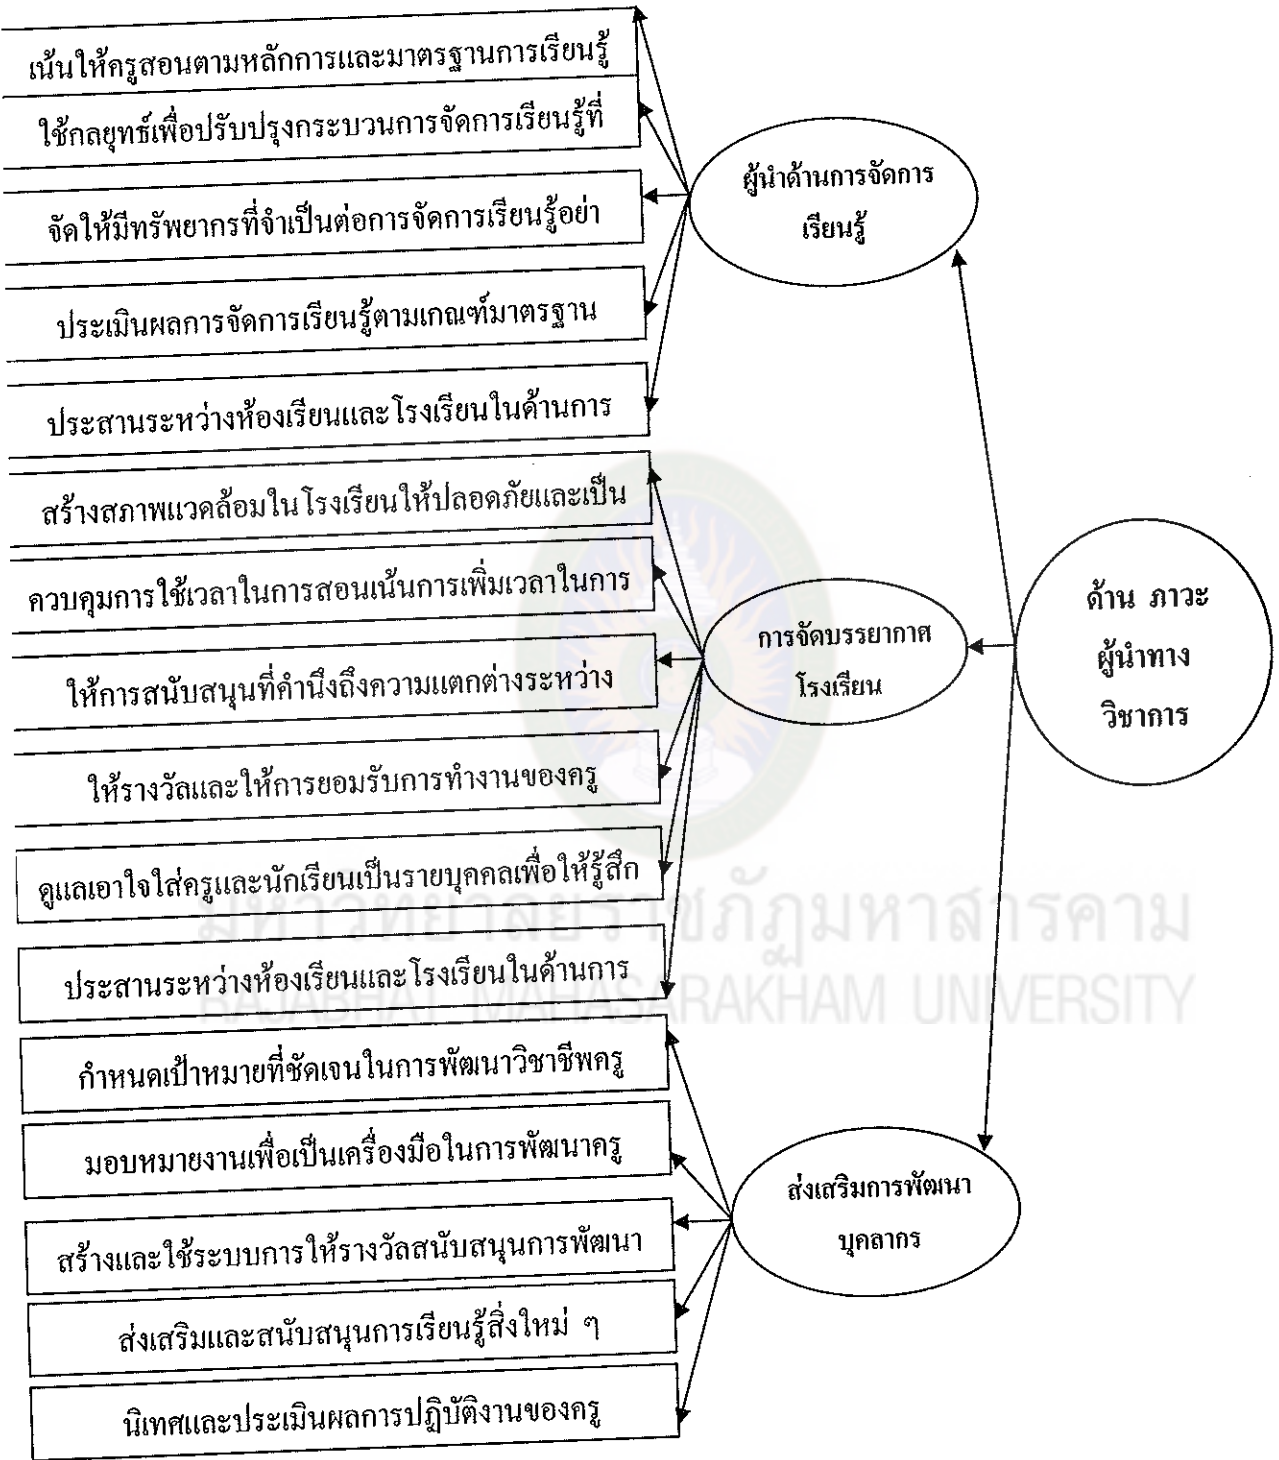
เน้นให้ครูสอนตามหลักการและมาตรฐานการเรียนรู้

ใช้กลยุทธ์เพื่อปรับปรุงกระบวนการจัดการเรียนรู้ที่

จัดให้มีทรัพยากรที่จำเป็นต่อการจัดการเรียนรู้อย่า

ประเมินผลการจัดการเรียนรู้ตามเกณฑ์มาตรฐาน

ประสานระหว่างห้องเรียนและโรงเรียนในด้านการ

สร้างสภาพแวดล้อมในโรงเรียนให้ปลอดภัยและเป็น

ควบคุมการใช้เวลาในการสอนเน้นการเพิ่มเวลาในการ

ให้การสนับสนุนที่คำนึงถึงความแตกต่างระหว่าง

ให้รางวัลและให้การยอมรับการทำงานของครู

ดูแลเอาใจใส่ครูและนักเรียนเป็นรายบุคคลเพื่อให้รู้สึก

ประสานระหว่างห้องเรียนและโรงเรียนในด้านการ

กำหนดเป้าหมายที่ชัดเจนในการพัฒนาวิชาชีพครู

มอบหมายงานเพื่อเป็นเครื่องมือในการพัฒนาครู

สร้างและใช้ระบบการให้รางวัลสนับสนุนการพัฒนา

ส่งเสริมและสนับสนุนการเรียนรู้สิ่งใหม่ ๆ

นิเทศและประเมินผลการปฏิบัติงานของครู

ผู้นำด้านการจัดการเรียนรู้

การจัดบรรยากาศโรงเรียน

ส่งเสริมการพัฒนาบุคลากร

ด้าน ภาวะผู้นำทางวิชาการ

มหาวิทยาลัยราชภัฏมหาสารคาม
RAJABHAT MAHASARAKHAM UNIVERSITY